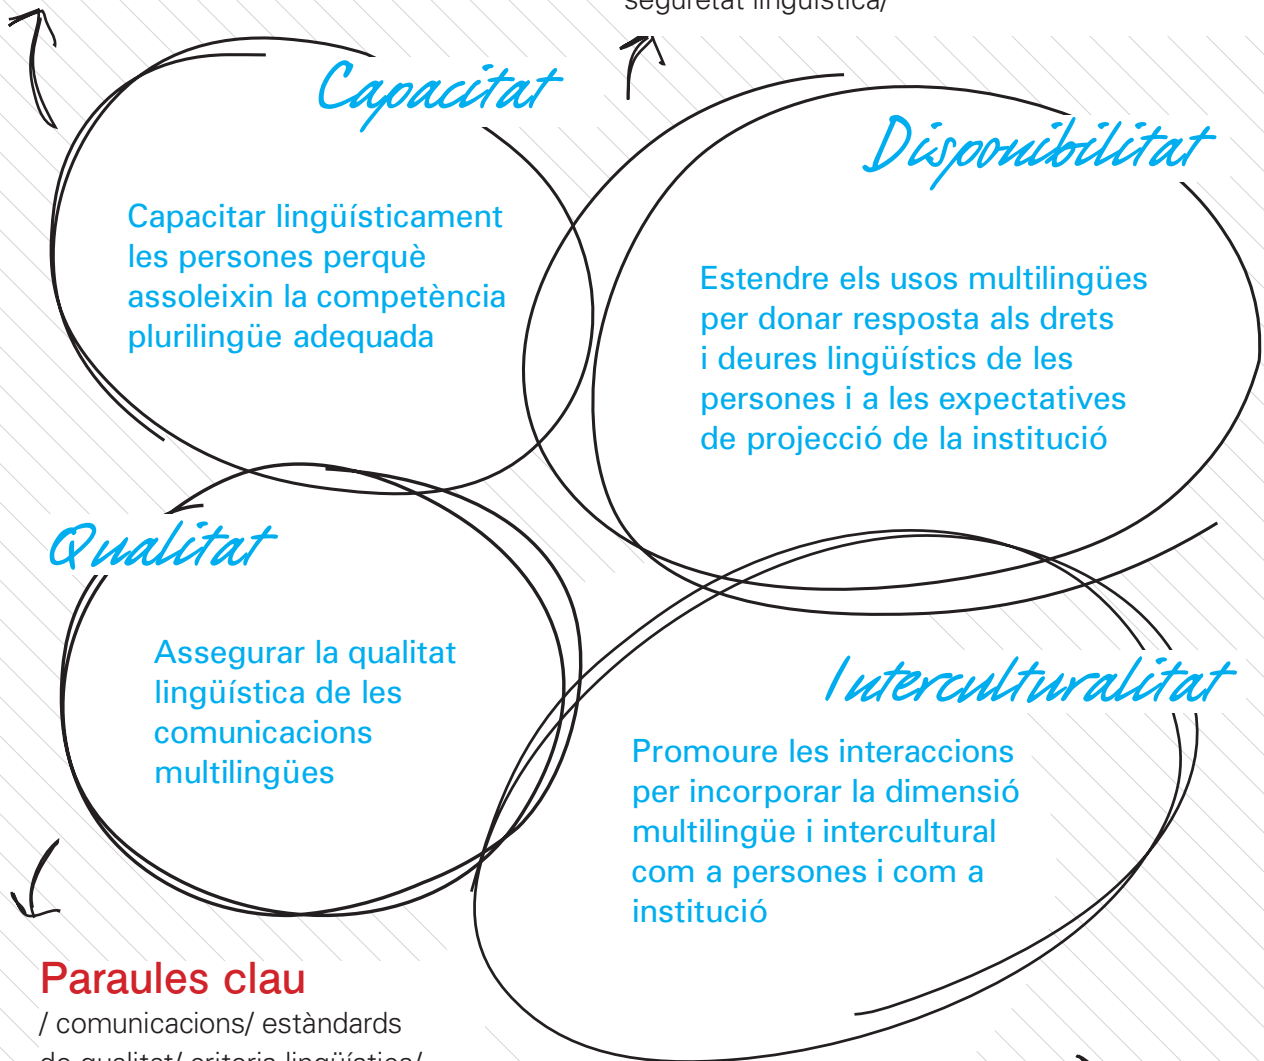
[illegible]

Capacitat

Capacitar lingüísticament les persones perquè assoleixin la competència plurilingüe adequada

Disponibilitat

Estendre els usos multilingües per donar resposta als drets i deures lingüístics de les persones i a les expectatives de projecció de la institució

Qualitat

Assegurar la qualitat lingüística de les comunicacions multilingües

Interculturalitat

Promoure les interaccions per incorporar la dimensió multilingüe i intercultural com a persones i com a institució

Paraules clau

/ comunicacions/ estàndards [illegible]